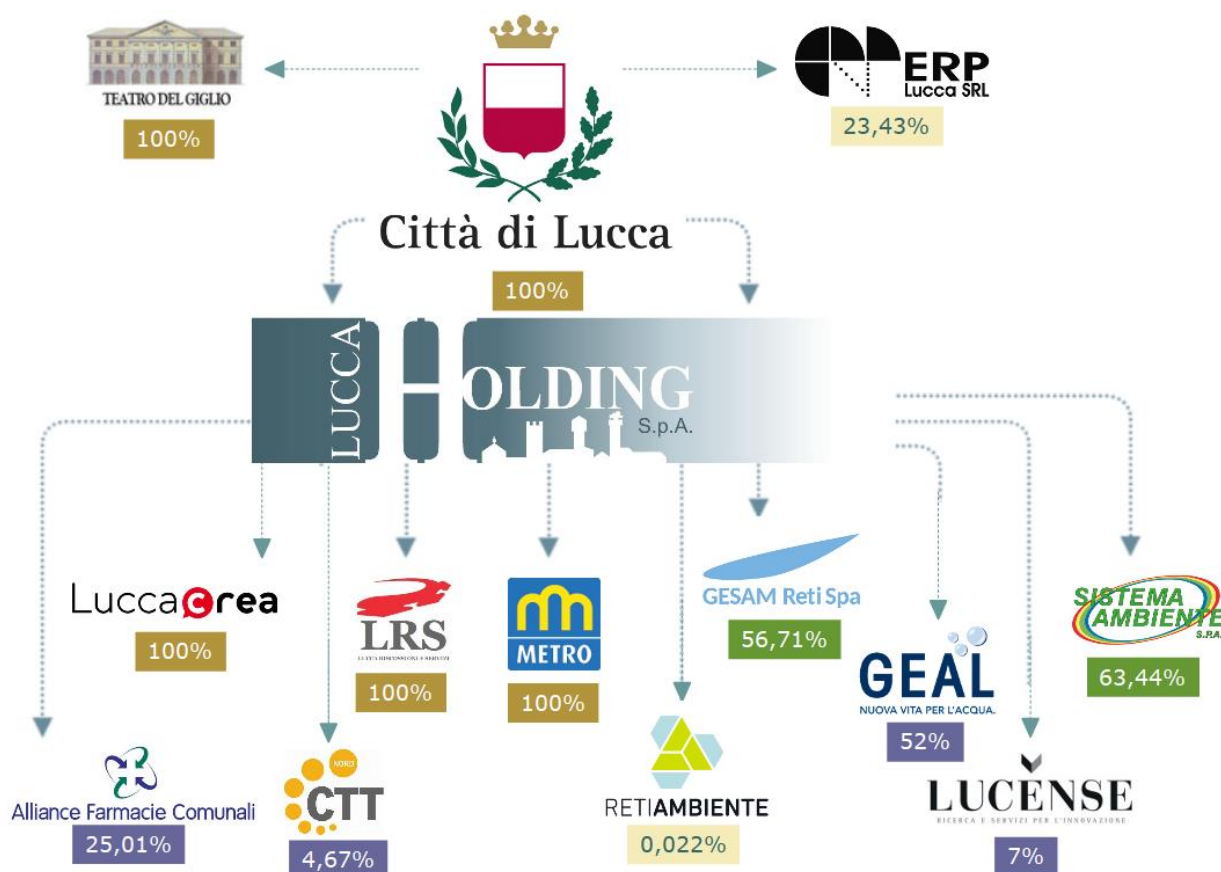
TEATRO DEL GIGLIO
100%

ERP
Lucca SRL
23,43%

Città di Lucca
100%

LUCCA HOLDING S.p.A.

LuccaCrea
100%

LRS
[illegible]
100%

METRO
100%

GESAM Reti Spa
56,71%

GEAL
NUOVA VITA PER L'ACQUA.
52%

SISTEMA AMBIENTE S.P.A.
63,44%

Alliance Farmacie Comunali
25,01%

NORD
CTT
4,67%

RETIAMBIENTE
0,022%

LUCENSE
RICERCA E SERVIZI PER L'INNOVAZIONE
7%